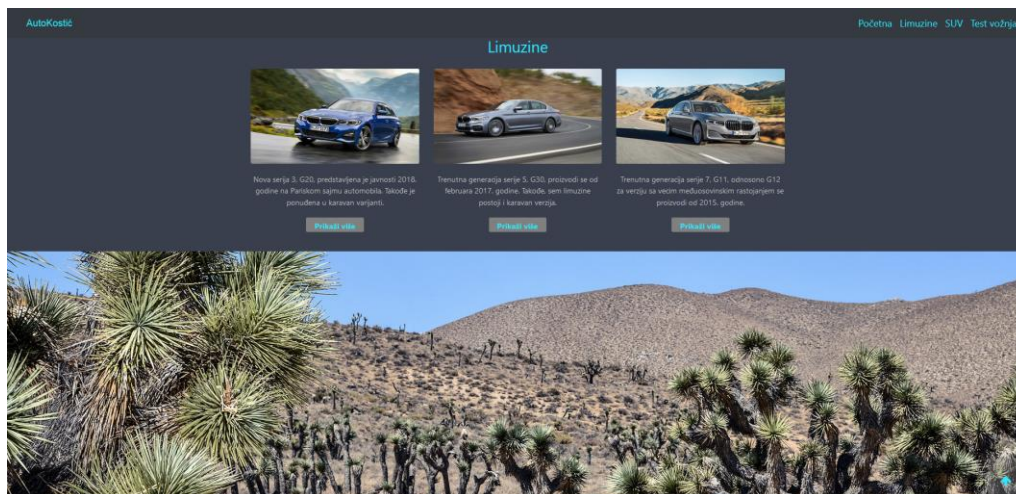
AutoKostić

Početna Limuzine SUV Test vožnja

Limuzine

Nova serija 3, G20, predstavljena je javnosti 2018. godine na Pariskom sajmu automobila. Takođe je ponuđena u karavan varijanti.

Prikaži više

Trenutna generacija serije 5, G30, proizvodi se od februara 2017. godine. Takođe, sem limuzine postoji i karavan verzija.

Prikaži više

Trenutna generacija serije 7, G11, odnosno G12 za verziju sa većim međuosovinskim rastojanjem se proizvodi od 2015. godine.

Prikaži više